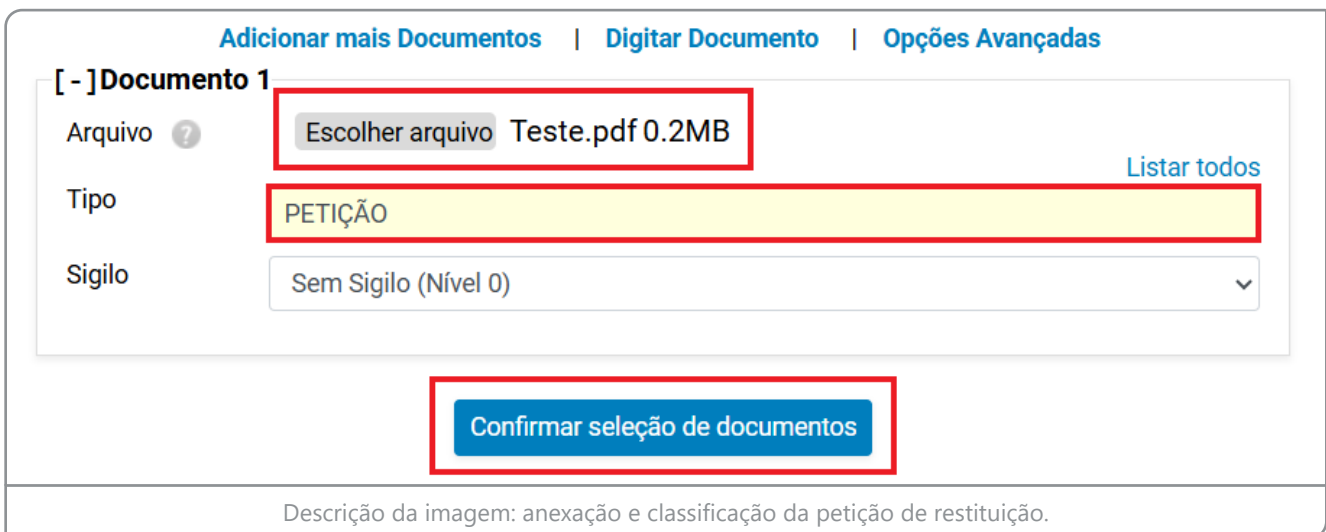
Adicionar mais Documentos | Digitar Documento | Opções Avançadas

[ - ] Documento 1

Arquivo

Escolher arquivo Teste.pdf 0.2MB

Listar todos

Tipo

PETIÇÃO

Sigilo

Sem Sigilo (Nível 0)

Confirmar seleção de documentos

Descrição da imagem: anexação e classificação da petição de restituição.